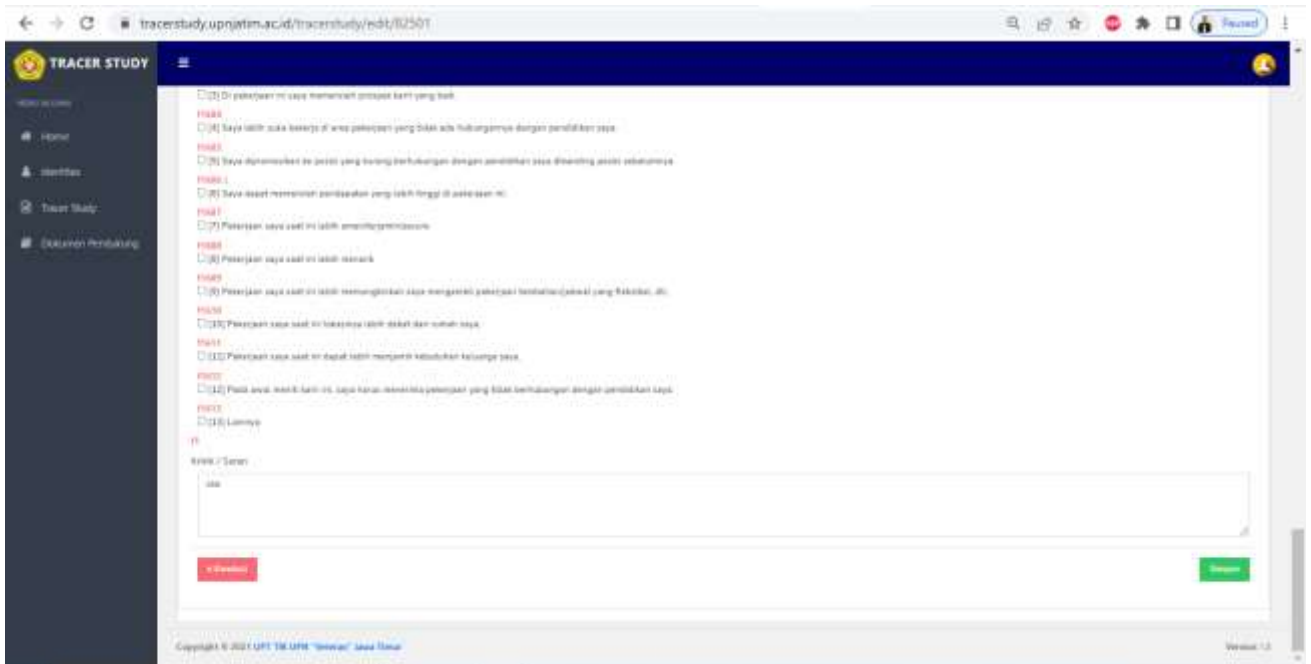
tracerstudy.upnjatim.ac.id/tracerstudy/edit/82501

Paused

TRACER STUDY

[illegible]

Home

Identitas

Tracer Study

Dokumen Pendukung

[3] Di pekerjaan ini saya memeroleh prospek karir yang baik.

F1683

[4] Saya lebih suka bekerja di area pekerjaan yang tidak ada hubungannya dengan pendidikan saya.

F1685

[5] Saya dipromosikan ke posisi yang kurang berhubungan dengan pendidikan saya dibanding posisi sebelumnya.

F1686

[6] Saya dapat memeroleh pendapatan yang lebih tinggi di pekerjaan ini.

F1687

[7] Pekerjaan saya saat ini lebih aman/terjamin/secure.

F1688

[8] Pekerjaan saya saat ini lebih menarik.

F1689

[9] Pekerjaan saya saat ini lebih memungkinkan saya mengambil pekerjaan tambahan/jadwal yang fleksibel, dll.

F1610

[10] Pekerjaan saya saat ini lokasinya lebih dekat dari rumah saya.

F1611

[11] Pekerjaan saya saat ini dapat lebih menjamin kebutuhan keluarga saya.

F1612

[12] Pada awal meniti karir ini, saya harus menerima pekerjaan yang tidak berhubungan dengan pendidikan saya.

F1613

[13] Lainnya

F1

Kritik / Saran

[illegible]

« Kembali

Simpan

Copyright © 2021 UPT TIK UPN "Veteran" Jawa Timur

Version 1.0